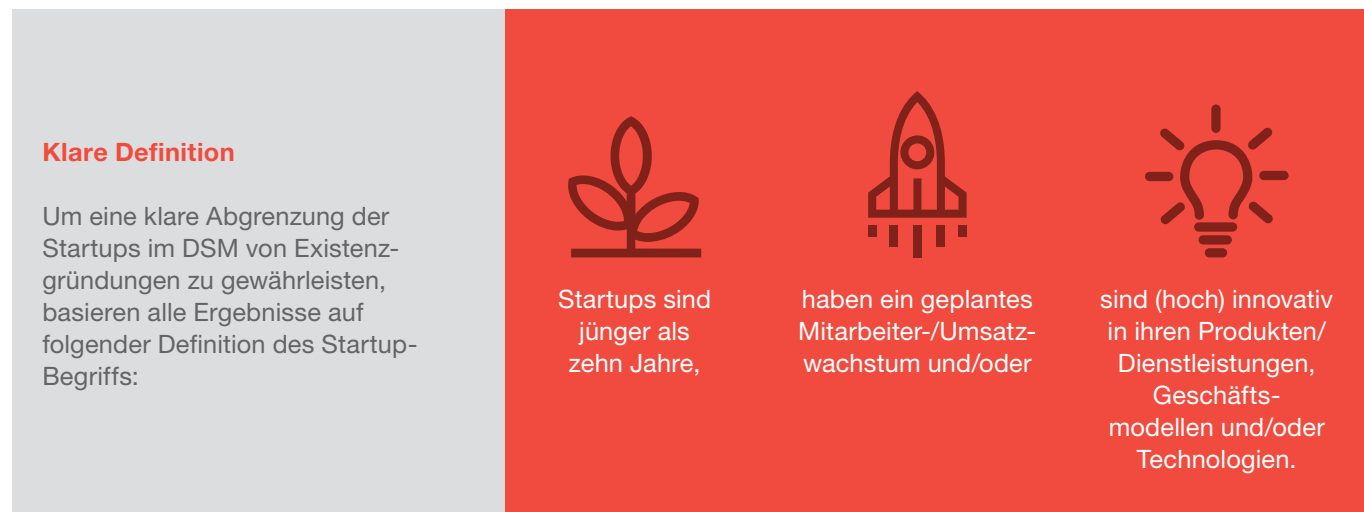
Klare Definition

Um eine klare Abgrenzung der Startups im DSM von Existenzgründungen zu gewährleisten, basieren alle Ergebnisse auf folgender Definition des Startup-Begriffs:

Startups sind jünger als zehn Jahre,

haben ein geplantes Mitarbeiter-/Umsatzwachstum und/oder

sind (hoch) innovativ in ihren Produkten/ Dienstleistungen, Geschäftsmodellen und/oder Technologien.